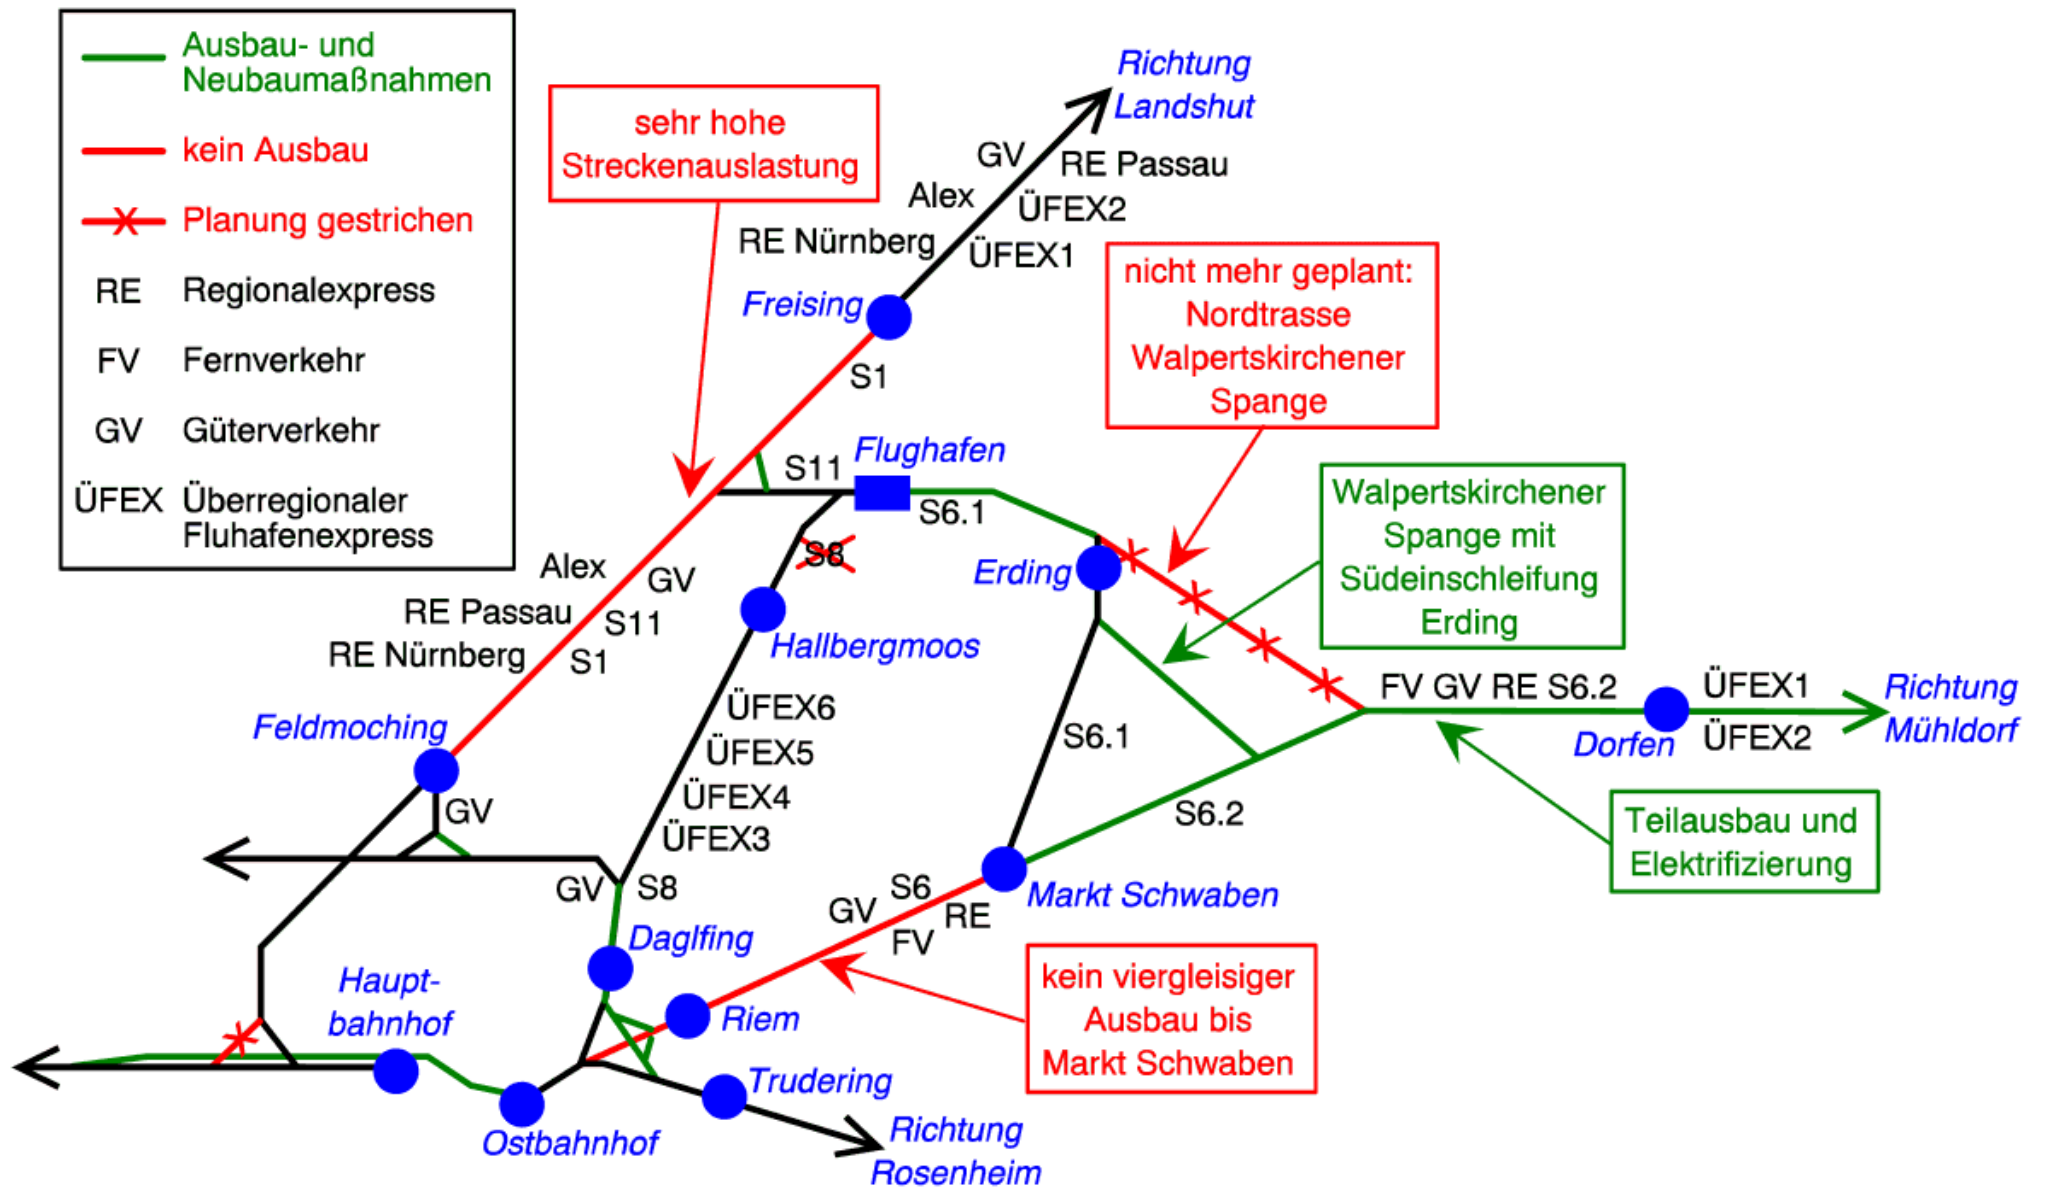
Ausbau- und Neubaumaßnahmen
kein Ausbau
Planung gestrichen
RE Regionalexpress
FV Fernverkehr
GV Güterverkehr
ÜFEX Überregionaler Fluhafenexpress

sehr hohe Streckenauslastung

Richtung Landshut
GV
RE Passau
Alex
ÜFEX2
RE Nürnberg
ÜFEX1
Freising
S1

nicht mehr geplant: Nordtrasse Walpertskirchener Spange

S11
Flughafen
S6.1
S8
Erding

Walpertskirchener Spange mit Südeinschleifung Erding

Alex
GV
RE Passau
S11
RE Nürnberg
S1
Hallbergmoos

FV GV RE S6.2
ÜFEX1
Richtung Mühldorf
Dorfen
ÜFEX2

Feldmoching
ÜFEX6
ÜFEX5
ÜFEX4
ÜFEX3
S6.1
S6.2
GV

Teilausbau und Elektrifizierung

GV
S8
Markt Schwaben
GV
S6
RE
FV
Daglfing
Haupt-bahnhof
Riem

kein viergleisiger Ausbau bis Markt Schwaben

Trudering
Ostbahnhof
Richtung Rosenheim